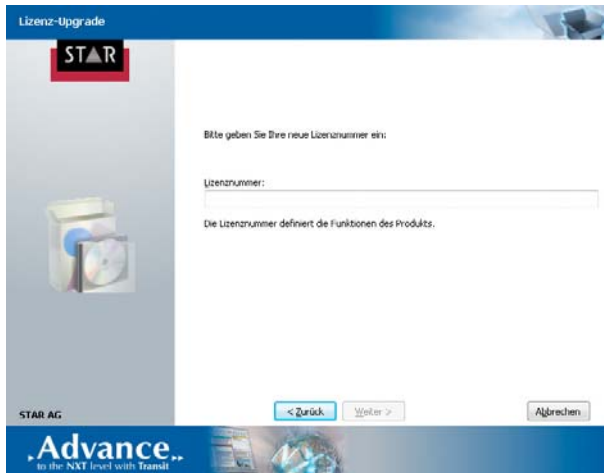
Lizenz-Upgrade

STAR

Bitte geben Sie Ihre neue Lizenznummer ein:

Lizenznummer:

Die Lizenznummer definiert die Funktionen des Produkts.

STAR AG

< Zurück

Weiter >

Abbrechen

Advance

to the NXT level with Transit